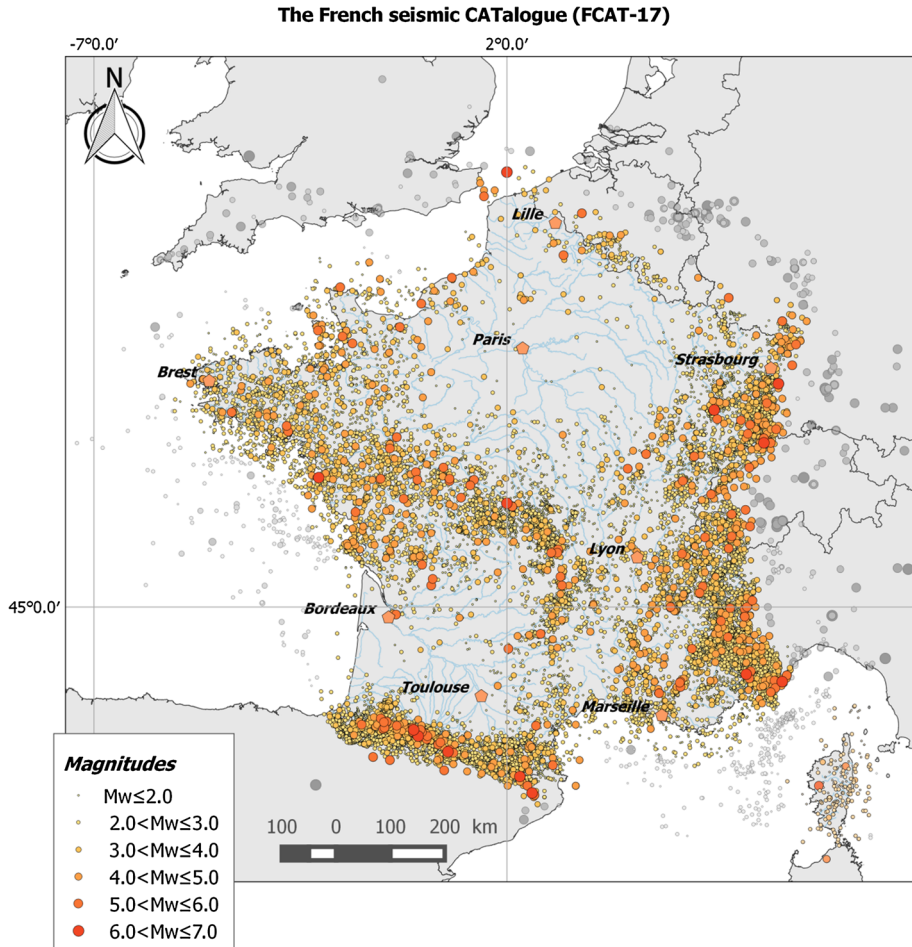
The French seismic CATalogue (FCAT-17)

-7°0.0′

2°0.0′

N

Lille

Paris

Strasbourg

Brest

Lyon

45°0.0′

Bordeaux

Toulouse

Marseille

Magnitudes

Mw≤2.0

2.0<Mw≤3.0

3.0<Mw≤4.0

4.0<Mw≤5.0

5.0<Mw≤6.0

6.0<Mw≤7.0

100 0 100 200 km